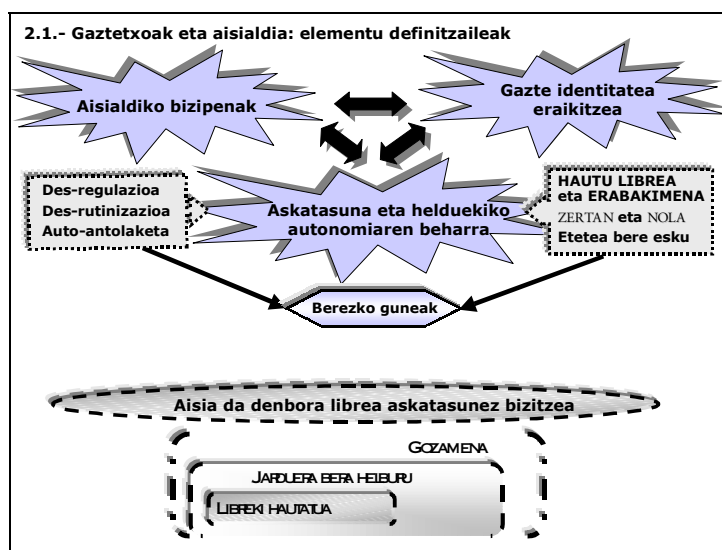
2.1.- Gaztetxoak eta aisialdia: elementu definitzaileak

Aisialdiko bizipenak

Gazte identitatea eraikitzea

Des-regulazioa
Des-rutinizazioa
Auto-antolaketa

Askatasuna eta helduekiko autonomiaren beharra

HAUTU LIBREA eta ERABAKIMENA
ZERTAN eta NOLA
Etetea bere esku

Berezko guneak

Aisia da denbora librea askatasunez bizitzea

GOZAMENA

JARDUERA BERA HELBURU

LIBREKI HAUTATUA